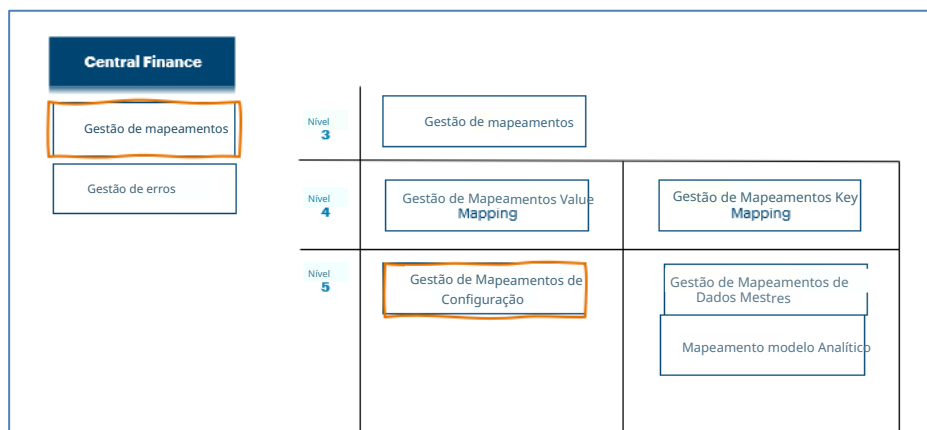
Central Finance

Gestão de mapeamentos

Gestão de erros

Nível 3

Gestão de mapeamentos

Nível 4

Gestão de Mapeamentos Value Mapping

Gestão de Mapeamentos Key Mapping

Nível 5

Gestão de Mapeamentos de Configuração

Gestão de Mapeamentos de Dados Mestres

Mapeamento modelo Analítico